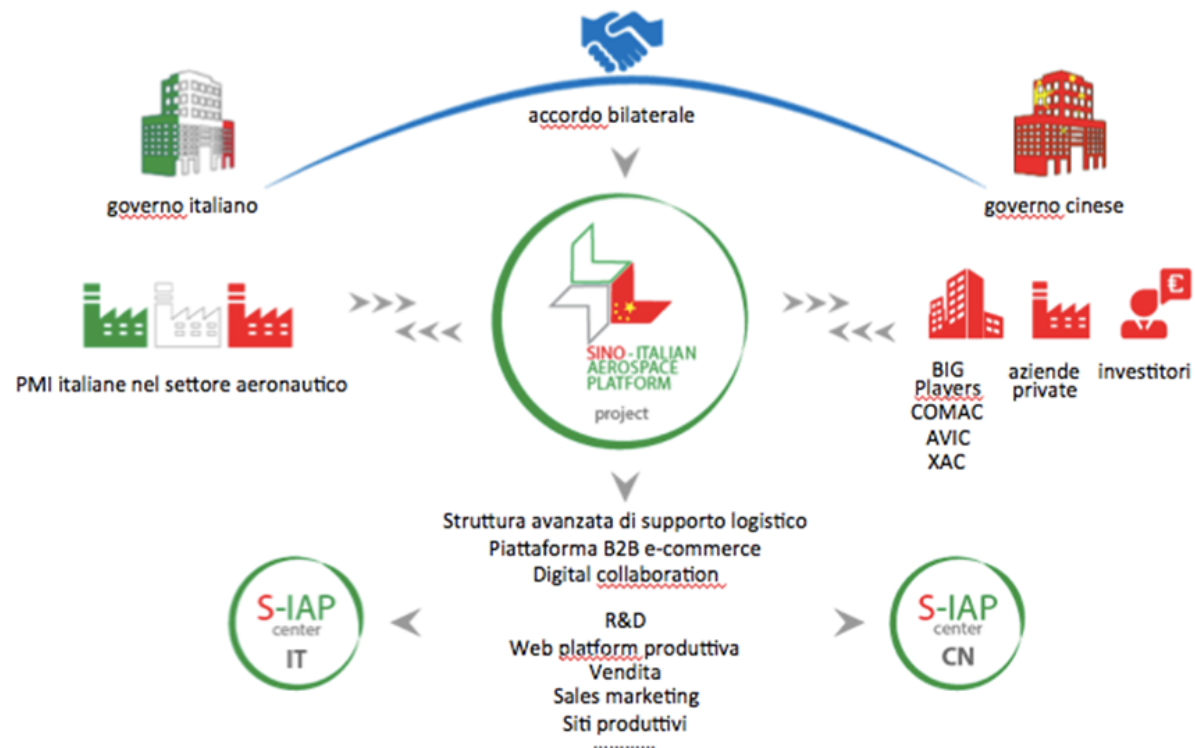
accordo bilaterale

governo italiano

governo cinese

PMI italiane nel settore aeronautico

SINO - ITALIAN AEROSPACE PLATFORM
project

BIG Players
COMAC
AVIC
XAC

aziende private

investitori

€

Struttura avanzata di supporto logistico
Piattaforma B2B e-commerce
Digital collaboration

R&D
Web platform produttiva
Vendita
Sales marketing
Siti produttivi
..............

S-IAP center IT

S-IAP center CN